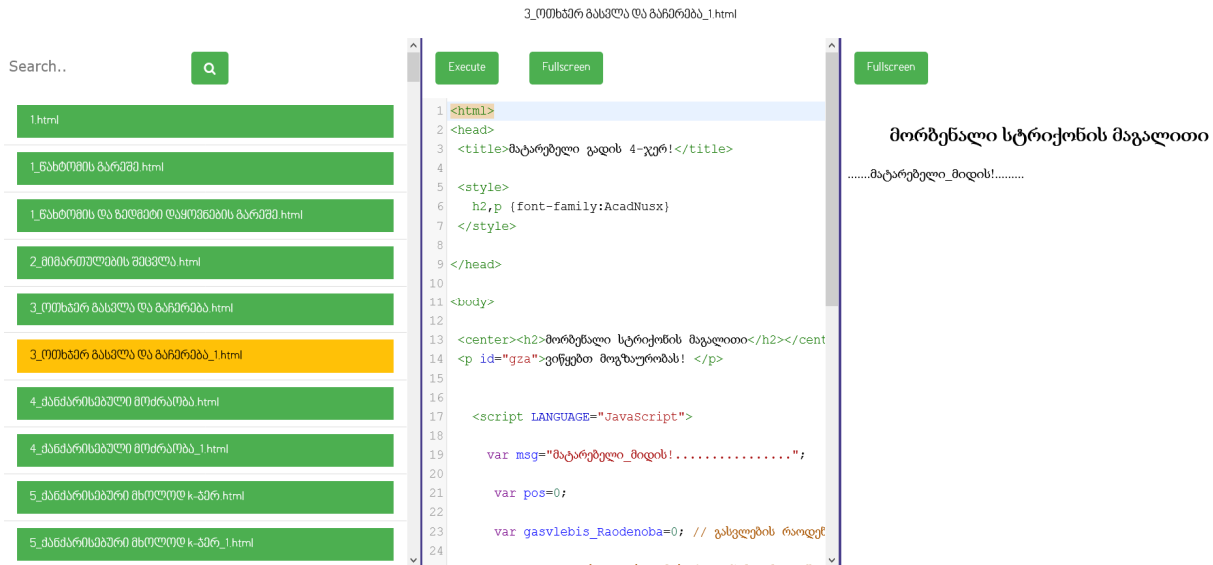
3_ოთხჯერ გასვლა და გაჩერება_1.html

Search..

1.html

1_ნახტომის გარეშე.html

1_ნახტომის და ზედმეტი დაყოვნების გარეშე.html

2_მიმართულების შეცვლა.html

3_ოთხჯერ გასვლა და გაჩერება.html

3_ოთხჯერ გასვლა და გაჩერება_1.html

4_ძანძარისებური მოძრაობა.html

4_ძანძარისებური მოძრაობა_1.html

5_ძანძარისებური მხოლოდ k-ჯერ.html

5_ძანძარისებური მხოლოდ k-ჯერ_1.html

Execute

Fullscreen

1 <html>
2 <head>
3 <title>მატარებელი გადის 4-ჯერ!</title>
4
5 <style>
6 h2,p {font-family:AcadNusx}
7 </style>
8
9 </head>
10
11 <body>
12
13 <center><h2>მორბენალი სტრიქონის მაგალითი</h2></cent
14 <p id="gza">ვიწყებთ მოგზაურობას! </p>
15
16
17 <script LANGUAGE="JavaScript">
18
19 var msg="მატარებელი_მიდის!................";
20
21 var pos=0;
22
23 var gasvlebis_Raodenoba=0; // გასვლების რაოდენ
24

Fullscreen

მორბენალი სტრიქონის მაგალითი

.......მატარებელი_მიდის!.........